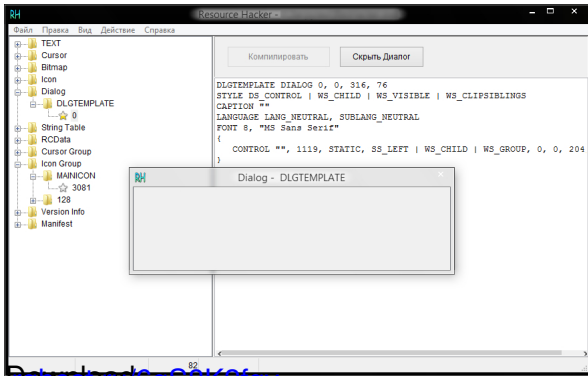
RH Resource Hacker -

Файл Правка Вид Действие Справка

TEXT
Cursor
Bitmap
Icon
Dialog
DLGTEMPLATE
0
String Table
RCData
Cursor Group
Icon Group
MAINICON
3081
128
Version Info
Manifest

Компилировать
Скрыть Диалог

DLGTEMPLATE DIALOG 0, 0, 316, 76
STYLE DS_CONTROL | WS_CHILD | WS_VISIBLE | WS_CLIPSIBLINGS
CAPTION ""
LANGUAGE LANG_NEUTRAL, SUBLANG_NEUTRAL
FONT 8, "MS Sans Serif"
{
CONTROL "", 1119, STATIC, SS_LEFT | WS_CHILD | WS_GROUP, 0, 0, 204
}

RH Dialog - DLGTEMPLATE

82

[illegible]